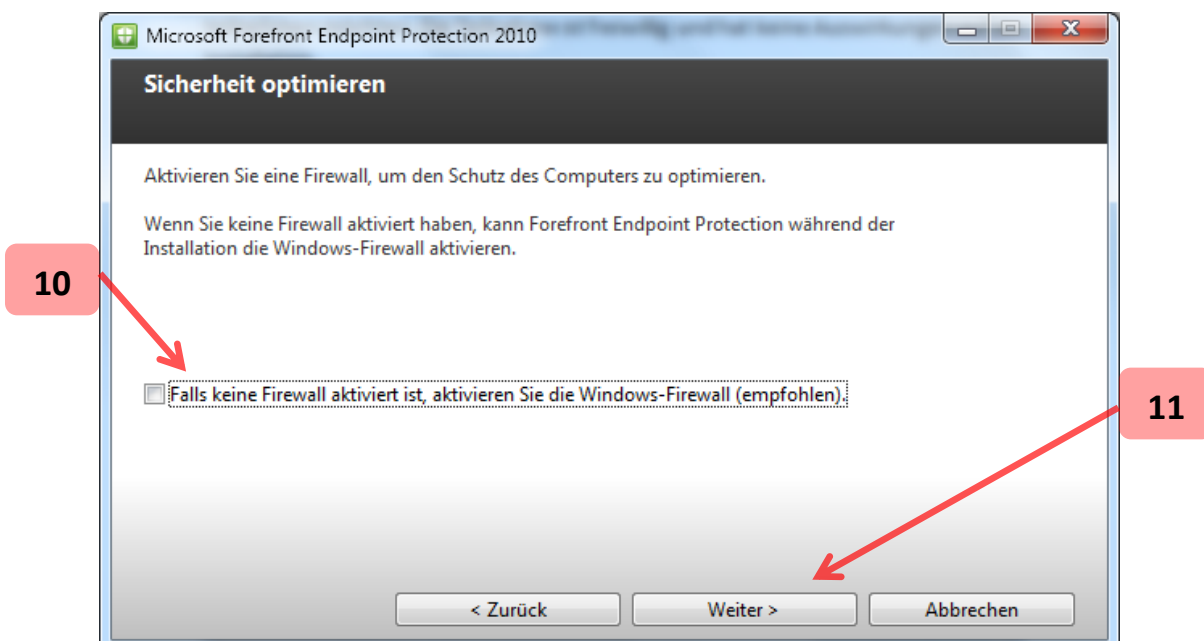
Microsoft Forefront Endpoint Protection 2010

Sicherheit optimieren

Aktivieren Sie eine Firewall, um den Schutz des Computers zu optimieren.

Wenn Sie keine Firewall aktiviert haben, kann Forefront Endpoint Protection während der Installation die Windows-Firewall aktivieren.

10

Falls keine Firewall aktiviert ist, aktivieren Sie die Windows-Firewall (empfohlen).

11

< Zurück

Weiter >

Abbrechen